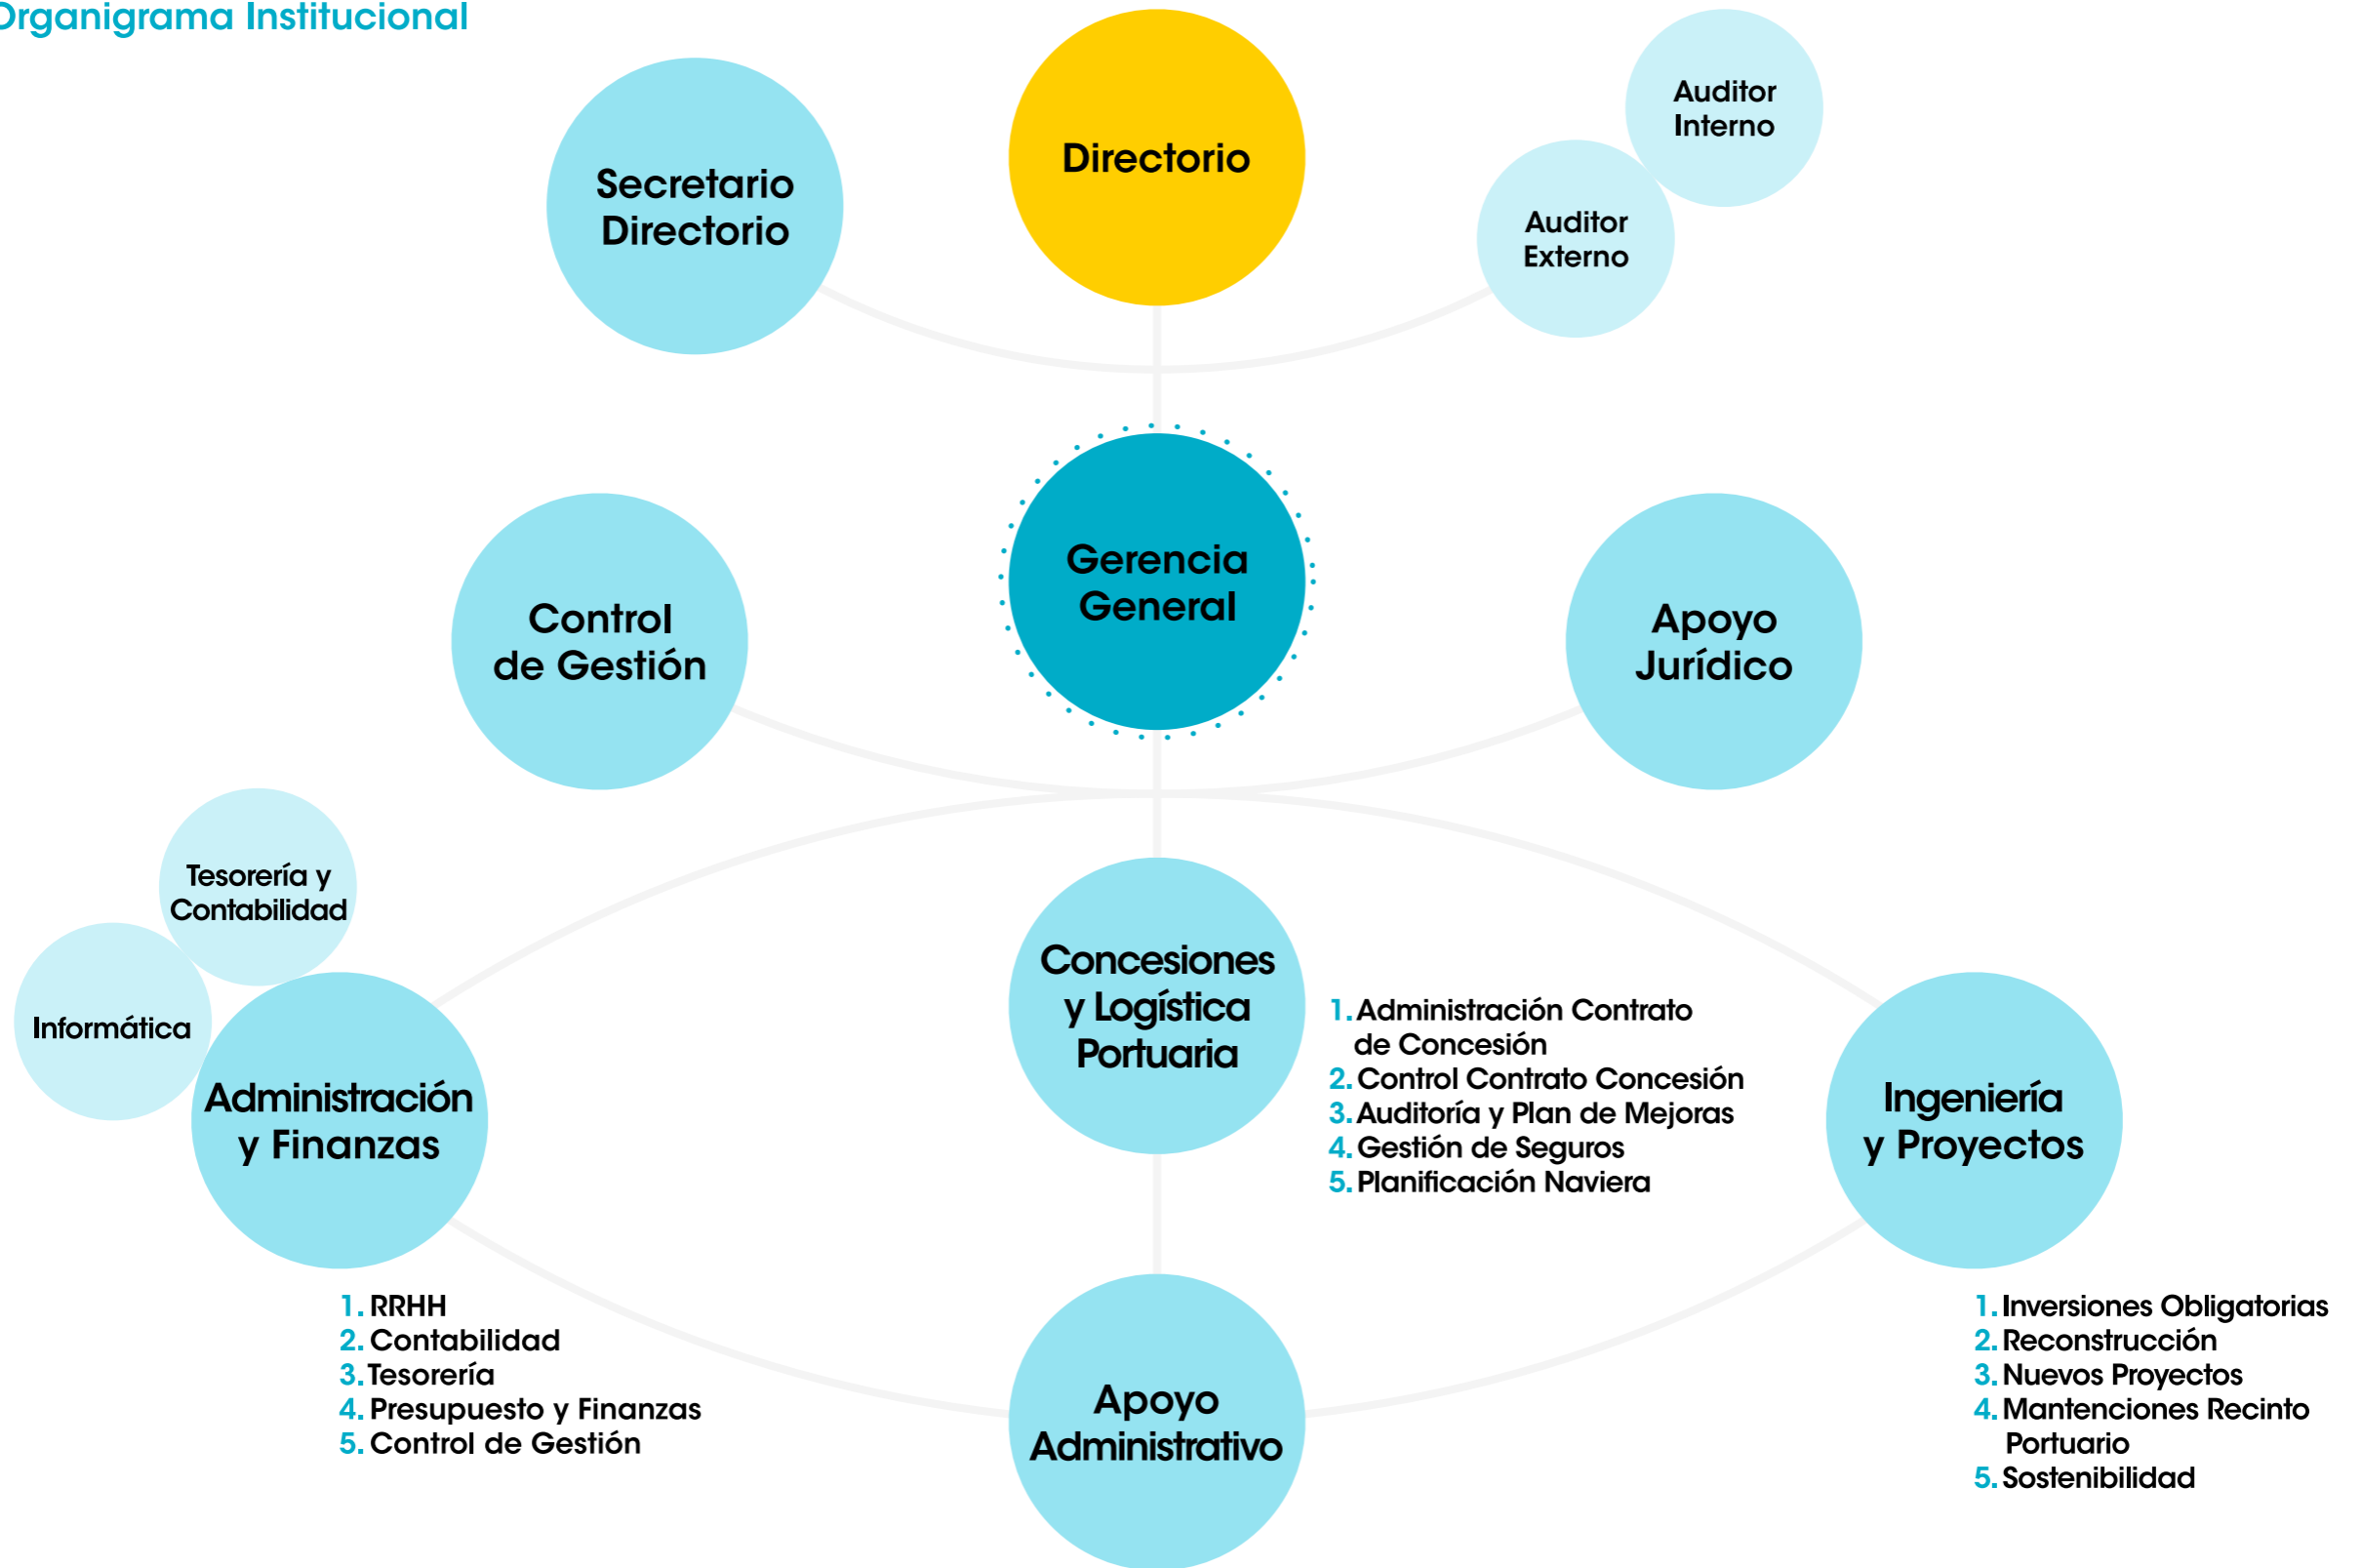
Organigrama Institucional

Secretario Directorio

Directorio

Auditor Interno

Auditor Externo

Control de Gestión

Gerencia General

Apoyo Jurídico

Tesorería y Contabilidad

Informática

Administración y Finanzas

1. RRHH
2. Contabilidad
3. Tesorería
4. Presupuesto y Finanzas
5. Control de Gestión

Concesiones y Logística Portuaria

1. Administración Contrato de Concesión
2. Control Contrato Concesión
3. Auditoría y Plan de Mejoras
4. Gestión de Seguros
5. Planificación Naviera

Ingeniería y Proyectos

1. Inversiones Obligatorias
2. Reconstrucción
3. Nuevos Proyectos
4. Mantenciones Recinto Portuario
5. Sostenibilidad

Apoyo Administrativo